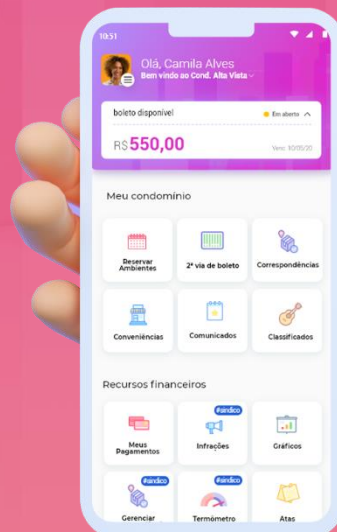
10:51

Olá, Camila Alves
Bem vindo ao Cond. Alta Vista

boleto disponível
Em aberto
R$ 550,00
Venc. 10/05/20

Meu condomínio

Reservar Ambientes
2ª via de boleto
Correspondências
Conveniências
Comunicados
Classificados

Recursos financeiros

Meus Pagamentos
#síndico
Infrações
Gráficos
#síndico
Gerenciar
#síndico
Termômetro
Atas